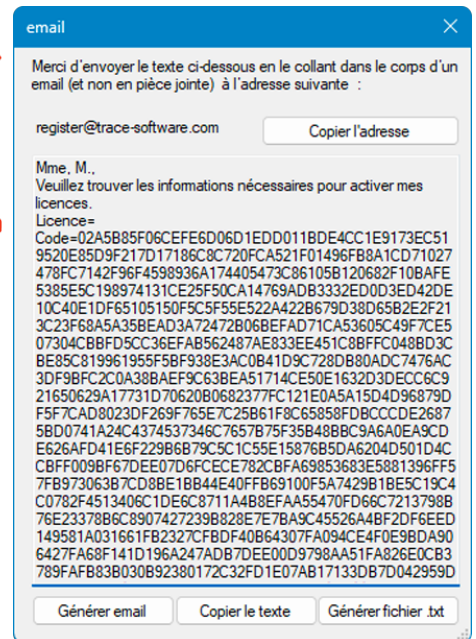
email

Merci d'envoyer le texte ci-dessous en le collant dans le corps d'un email (et non en pièce jointe) à l'adresse suivante :

register@trace-software.com

Copier l'adresse

Mme, M.,
Veuillez trouver les informations nécessaires pour activer mes licences.
Licence=
Code=02A5B85F06CEFE6D06D1EDD011BDE4CC1E9173EC519520E85D9F217D17186C8C720FCA521F01496FB8A1CD71027478FC7142F96F4598936A174405473C86105B120682F10BAFE5385E5C198974131CE25F50CA14769ADB3332ED0D3ED42DE10C40E1DF65105150F5C5F55E522A422B679D38D65B2E2F213C23F68A5A35BEAD3A72472B06BEFAD71CA53605C49F7CE507304CBBFD5CC36EFAB562487AE833EE451C8BFFC048BD3CBE85C819961955F5BF938E3AC0B41D9C728DB80ADC7476AC3DF9BFC2C0A38BAEF9C63BEA51714CE50E1632D3DECC6C921650629A17731D70620B0682377FC121E0A5A15D4D96879DF5F7CAD8023DF269F765E7C25B61F8C65858FDBCCCDE26875BD0741A24C4374537346C7657B75F35B48BBC9A6A0EA9CDE626AFD41E6F229B6B79C5C1C55E15876B5DA6204D501D4CCBFF009BF67DEE07D6FCECE782CBFA69853683E5881396FF57FB973063B7CD8BE1BB44E40FFB69100F5A7429B1BE5C19C4C0782F4513406C1DE6C8711A4B8EFAA55470FD66C7213798B76E23378B6C8907427239B828E7E7BA9C45526A4BF2DF6EED149581A031661FB2327CFBDF40B64307FA094CE4F0E9BDA906427FA68F141D196A247ADB7DEE00D9798AA51FA826E0CB3789FAFB83B030B92380172C32FD1E07AB17133DB7D042959D

Générer email | Copier le texte | Générer fichier .txt